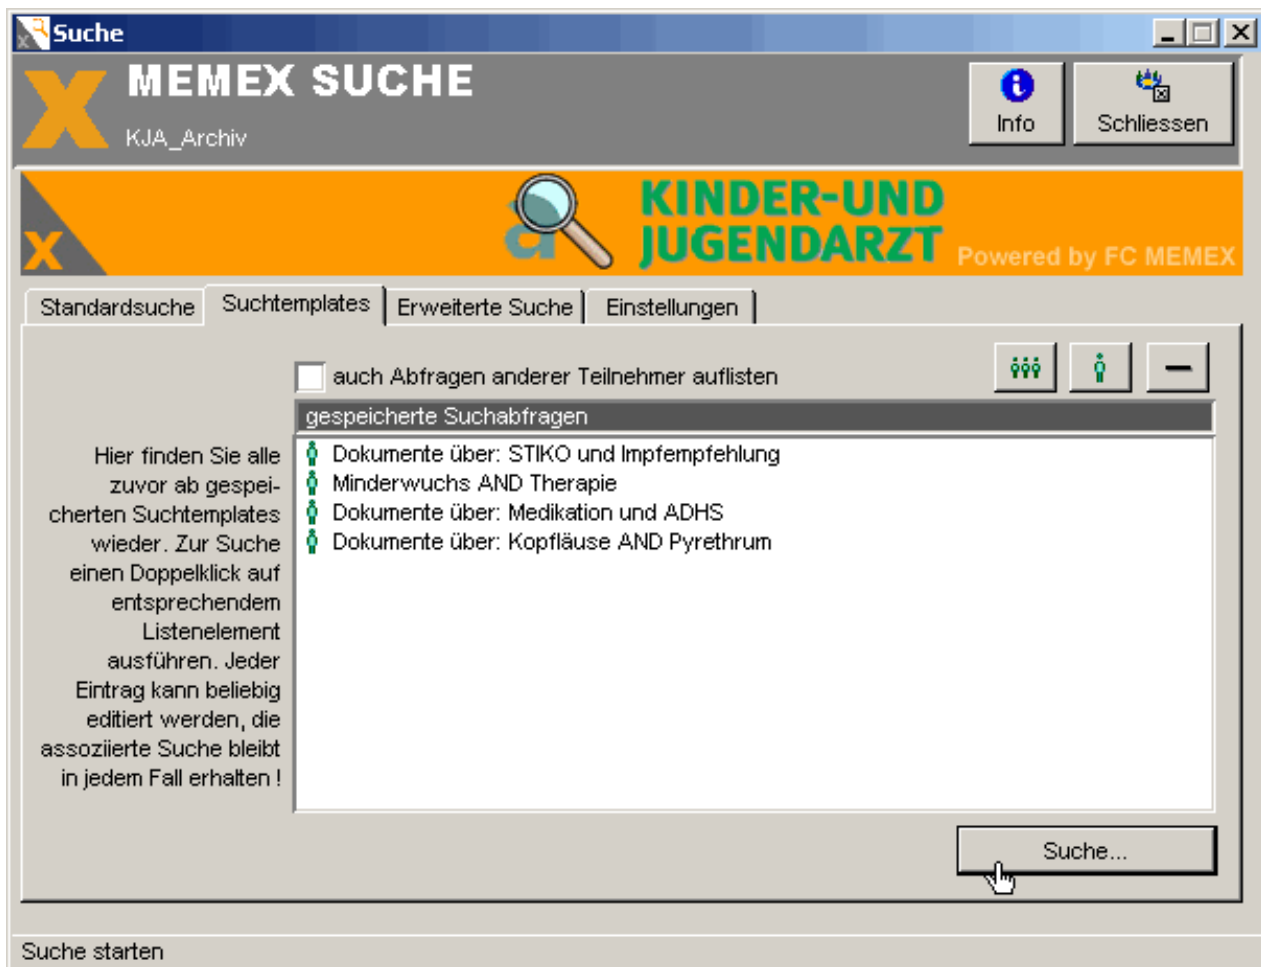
Suche

MEMEX SUCHE

KJA_Archiv

Info

Schliessen

KINDER-UND JUGENDARZT

Powered by FC MEMEX

Standardsuche | Suchtemplates | Erweiterte Suche | Einstellungen

auch Abfragen anderer Teilnehmer auflisten

gespeicherte Suchabfragen

Dokumente über: STIKO und Impfempfehlung
Minderwuchs AND Therapie
Dokumente über: Medikation und ADHS
Dokumente über: Kopfläuse AND Pyrethrum

Hier finden Sie alle zuvor ab gespeicherten Suchtemplates wieder. Zur Suche einen Doppelklick auf entsprechendem Listenelement ausführen. Jeder Eintrag kann beliebig editiert werden, die assoziierte Suche bleibt in jedem Fall erhalten !

Suche...

Suche starten